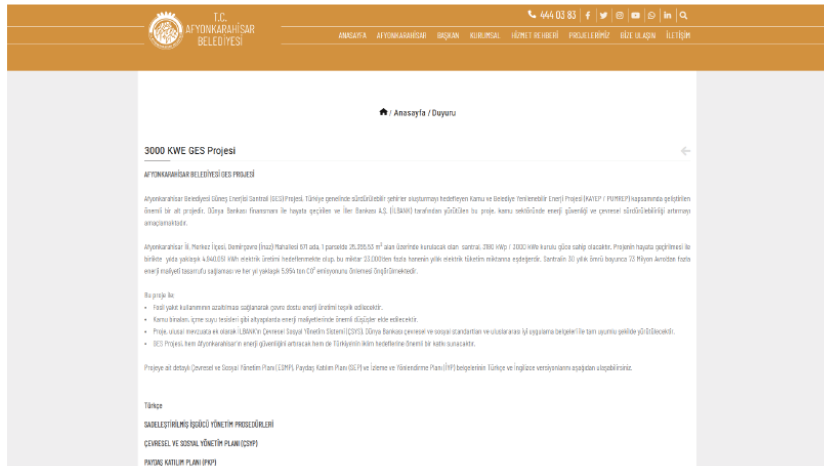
T.C. AFYONKARAHİSAR BELEDİYESİ

444 03 83

ANASAYFA AFYONKARAHİSAR BAŞKAN KURUMSAL HİZMET REHBERİ PROJELERİMİZ BİZE ULAŞIN İLETİŞİM

/ Anasayfa / Duyuru

3000 KWE GES Projesi

AFYONKARAHİSAR BELEDİYESİ GES PROJESİ

Afyonkarahisar Belediyesi Güneş Enerjisi Santrali (GES) Projesi, Türkiye genelinde sürdürülebilir şehirler oluşturmayı hedefleyen Kamu ve Belediye Yenilenebilir Enerji Projesi (KATEP / PURREP) kapsamında geliştirilen önemli bir alt projedir. Dünya Bankası finansmanı ile hayata geçirilen ve İller Bankası A.Ş. (İLBANK) tarafından yürütülen bu proje, kamu sektöründe enerji güvenliği ve çevresel sürdürülebilirliği artırmayı amaçlamaktadır.

Afyonkarahisar İli, Merkez İlçesi, Demirçevre (Ihsaz) Mahallesi 671 ada, 1 parselde 25.355,53 m² alan üzerinde kurulacak olan santral, 2800 kWp / 3000 kWe kurulu güce sahip olacaktır. Projenin hayata geçirilmesi ile birlikte yılda yaklaşık 4.040.051 kWh elektrik üretimi hedeflenmekte olup, bu miktar 33.000'den fazla hanenin yıllık elektrik tüketim miktarına eşdeğerdir. Santralin 30 yıllık ömrü boyunca 73 Milyon Avro'dan fazla enerji maliyeti tasarrufu sağlaması ve her yıl yaklaşık 5.994 ton CO² emisyonunu önlemesi öngörülmektedir.

Bu proje ile:

- Fosil yakıt kullanımının azaltılması sağlanarak çevre dostu enerji üretimi teşvik edilecektir.
- Kamu binaları, içme suyu tesisleri gibi altyapılarda enerji maliyetlerinde önemli düşüşler elde edilecektir.
- Proje, ulusal mevzuatla ek olarak İLBANK'ın Çevresel Sosyal Yönetim Sistemi (ÇSYS), Dünya Bankası çevresel ve sosyal standartları ve uluslararası iyi uygulama belgeleri ile tam uyumlu şekilde yürütülecektir.
- GES Projesi, hem Afyonkarahisar'ın enerji güvenliğini artıracak hem de Türkiye'nin iklim hedeflerine önemli bir katkı sunacaktır.

Projeye ait detaylı Çevresel ve Sosyal Yönetim Planı (ÇSYP), Paydaş Katılım Planı (PKP) ve İzleme ve Yönlendirme Planı (İYP) belgelerinin Türkçe ve İngilizce versiyonlarını aşağıdan ulaşabilirsiniz.

Türkçe

SADELEŞTİRİLMİŞ İŞGÜCÜ YÖNETİM PROSEDÜRLERİ

ÇEVRESEL VE SOSYAL YÖNETİM PLANI (ÇSYP)

PAYDAŞ KATILIM PLANI (PKP)